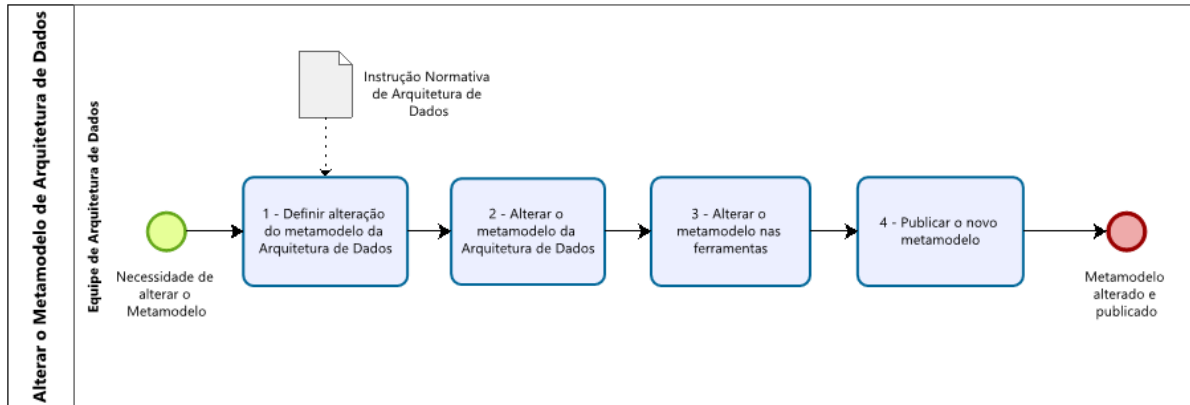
Alterar o Metamodelo de Arquitetura de Dados

Equipe de Arquitetura de Dados

Instrução Normativa de Arquitetura de Dados

Necessidade de alterar o Metamodelo

1 - Definir alteração do metamodelo da Arquitetura de Dados

2 - Alterar o metamodelo da Arquitetura de Dados

3 - Alterar o metamodelo nas ferramentas

4 - Publicar o novo metamodelo

Metamodelo alterado e publicado